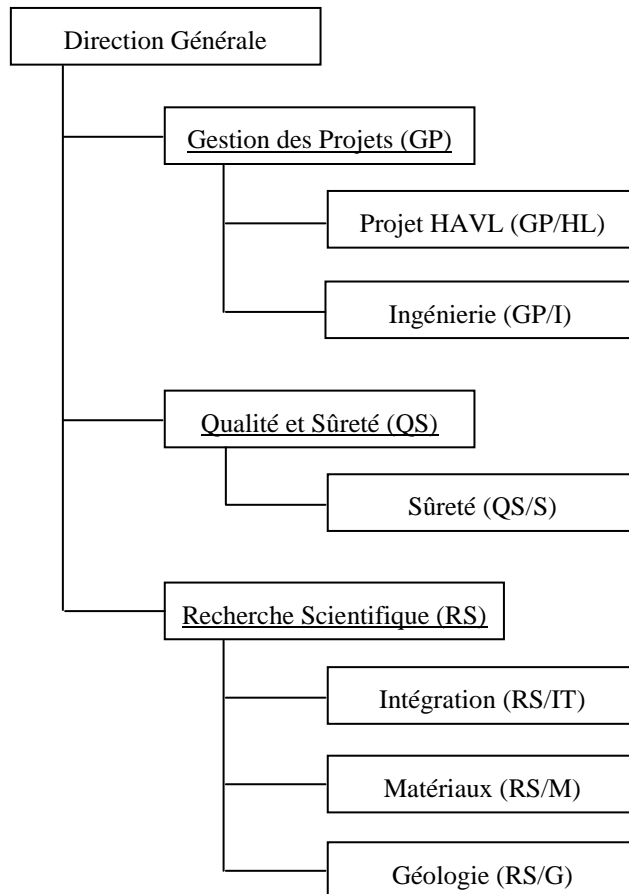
Direction Générale

Gestion des Projets (GP)

Projet HAVL (GP/HL)

Ingénierie (GP/I)

Qualité et Sûreté (QS)

Sûreté (QS/S)

Recherche Scientifique (RS)

Intégration (RS/IT)

Matériaux (RS/M)

Géologie (RS/G)